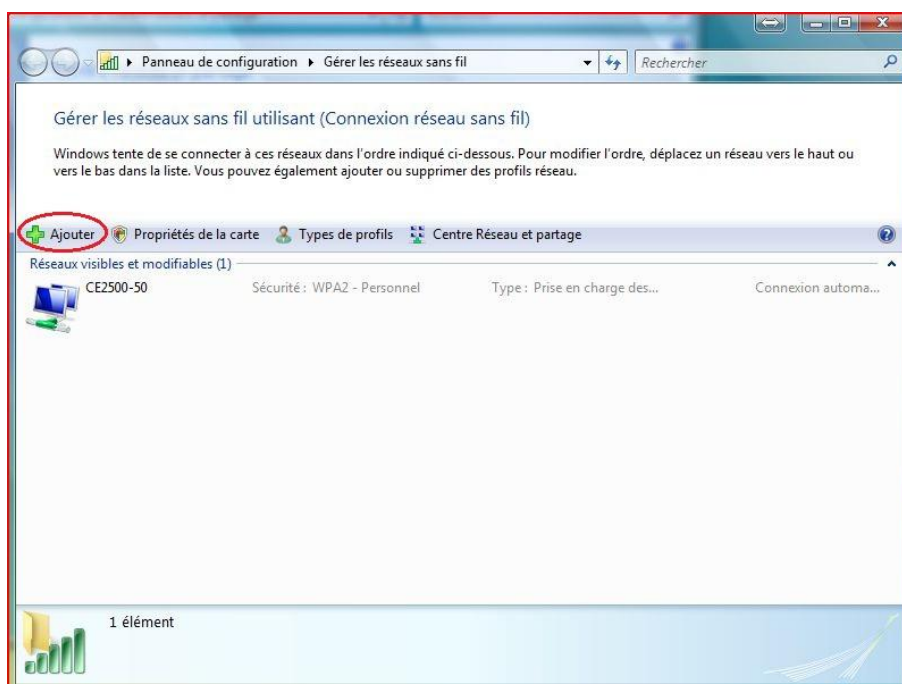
▸ Panneau de configuration ▸ Gérer les réseaux sans fil

Rechercher

Gérer les réseaux sans fil utilisant (Connexion réseau sans fil)

Windows tente de se connecter à ces réseaux dans l'ordre indiqué ci-dessous. Pour modifier l'ordre, déplacez un réseau vers le haut ou vers le bas dans la liste. Vous pouvez également ajouter ou supprimer des profils réseau.

Ajouter Propriétés de la carte Types de profils Centre Réseau et partage

Réseaux visibles et modifiables (1)

| CE2500-50 | Sécurité : WPA2 - Personnel | Type : Prise en charge des... | Connexion automa... |
|---|---|---|---|

1 élément